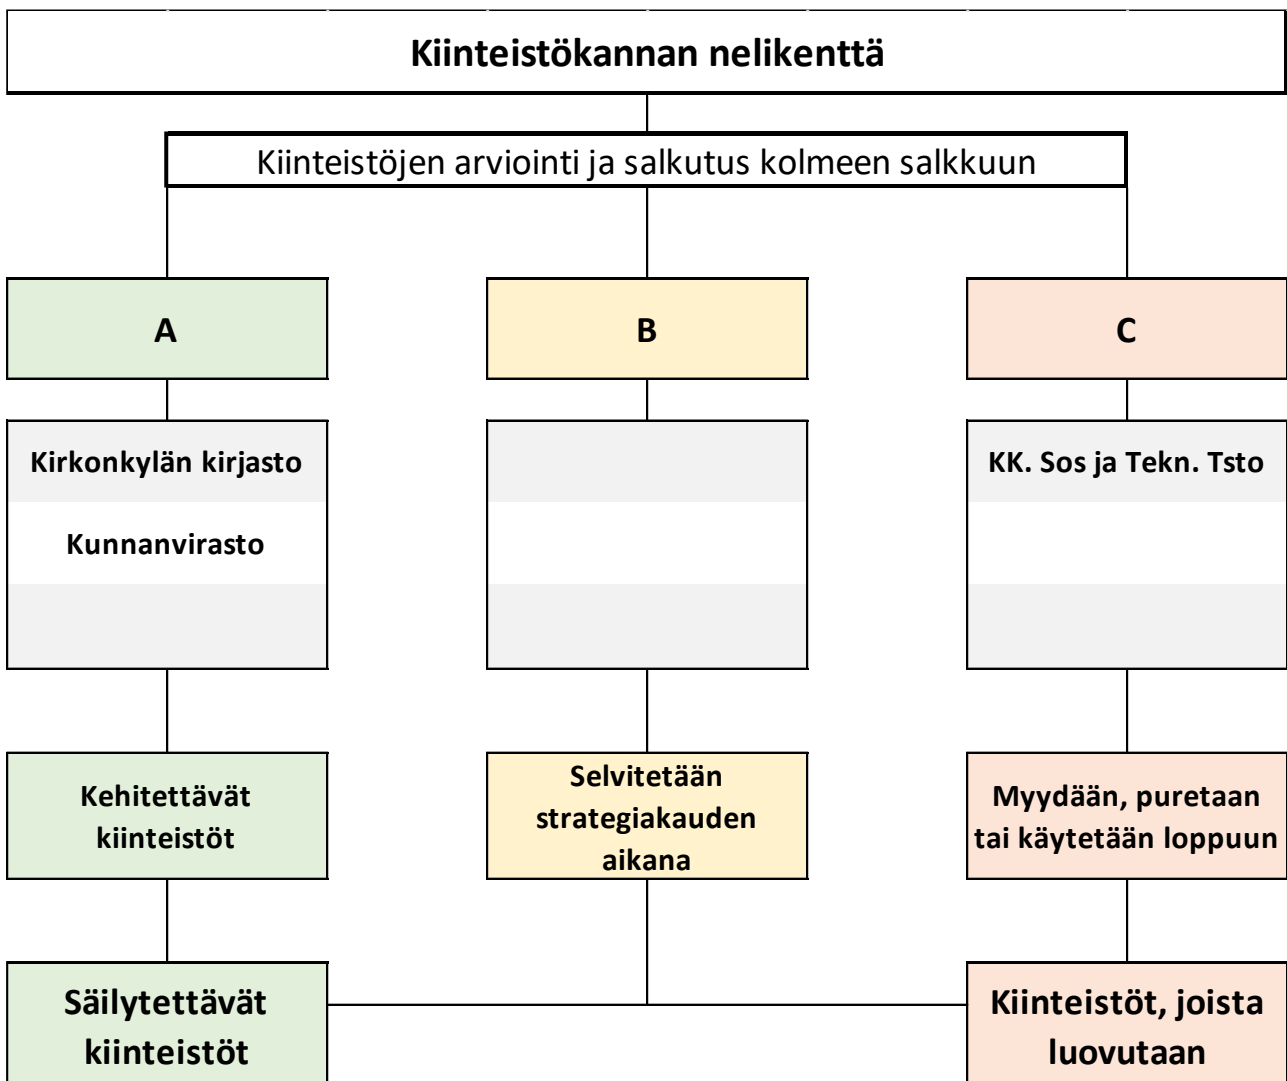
Kiinteistökannan nelikenttä

Kiinteistöjen arviointi ja salkutus kolmeen salkkuun

A

B

C

Kirkonkylän kirjasto

Kunnanvirasto

KK. Sos ja Tekn. Tsto

Kehitettävät kiinteistöt

Selvitetään strategiakauden aikana

Myydään, puretaan tai käytetään loppuun

Säilytettävät kiinteistöt

Kiinteistöt, joista luovutaan